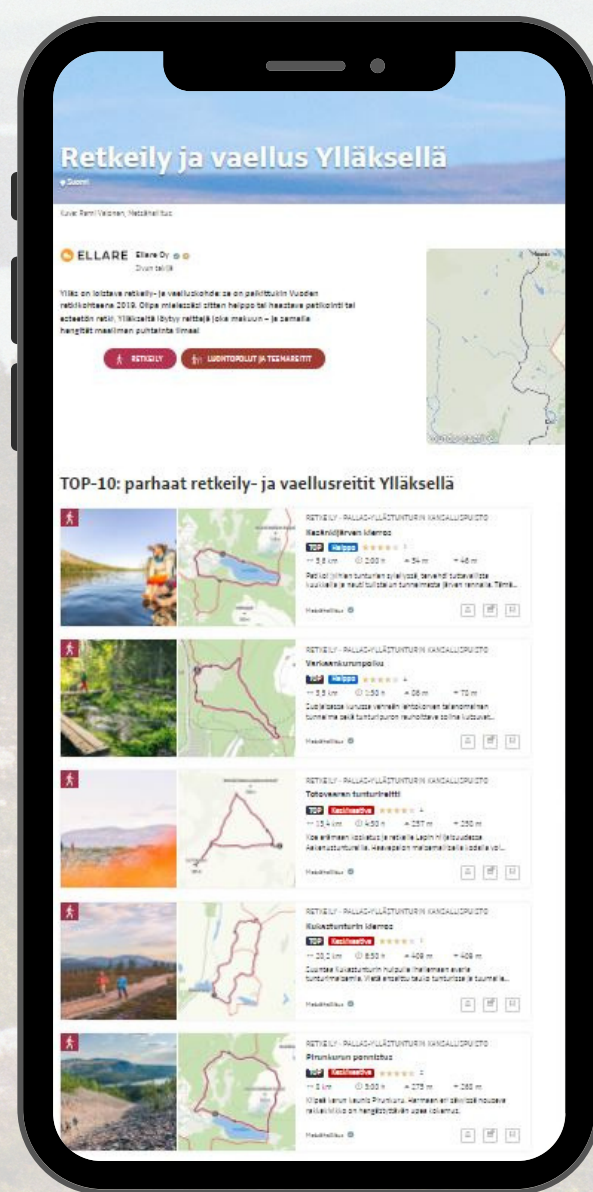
Retkeily ja vaellus Ylläksellä

Suomi

Kuva: Rami Valonen, Metsähallitus

ELLARE Ellare Oy
Sivun tekijä

Ylläs on loistava retkeily- ja vaelluskohde: se on palkittukin Vuoden retkikohteena 2019. Olipa mielessäsi sitten helppo tai haastava patikointi tai esteetön retki, Ylläkseltä löytyy reittejä joka makuun – ja samalla hengität maailman puhtainta ilmaa!

RETKEILY
LUONTOPOLUT JA TEEMAREITIT

TOP-10: parhaat retkeily- ja vaellusreitit Ylläksellä

RETKEILY · PALLAS-YLLÄSTUNTURIN KANSALLISPUISTO
Kesänkijärven kierros
TOP Helppo
3,8 km 2:00 h 54 m 46 m
Patikoi jylhien tunturien syleilyssä, tervehdi tuttavallista kuukkelia ja nauti tulistelun tunnelmasta järven rannalla. Tämä...
Metsähallitus

RETKEILY · PALLAS-YLLÄSTUNTURIN KANSALLISPUISTO
Varkaankurunpolku
TOP Helppo
3,5 km 1:30 h 68 m 70 m
Subjelabsoe kuruuzzo vehreän lehtokorven talenomainen tunnelma sekä tunturipuron reunoittava soline kutsuvat...
Metsähallitus

RETKEILY · PALLAS-YLLÄSTUNTURIN KANSALLISPUISTO
Totovaaran tunturireitti
TOP Keskivaativa
15,4 km 4:30 h 237 m 250 m
Koe eräimaan loiskatus ja retkeile Lapin hiljaisuudessa Aakenustunturilla. Aavavpalon maisemat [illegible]
Metsähallitus

RETKEILY · PALLAS-YLLÄSTUNTURIN KANSALLISPUISTO
Kukastunturin kierros
TOP Keskivaativa
20,2 km 6:50 h 408 m 408 m
Suuntaa Kukastunturin huipulle ihailemaan avaria tunturimaisemia. Vietä ensiksi taukoa tunturissa ja tuumaile...
Metsähallitus

RETKEILY · PALLAS-YLLÄSTUNTURIN KANSALLISPUISTO
Pirunkurun pannitus
TOP Keskivaativa
8 km 3:00 h 273 m 280 m
Kiipeä karun kaunis Pirunkuru. Harmaan ja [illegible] nouseva reittikokemus.
Metsähallitus